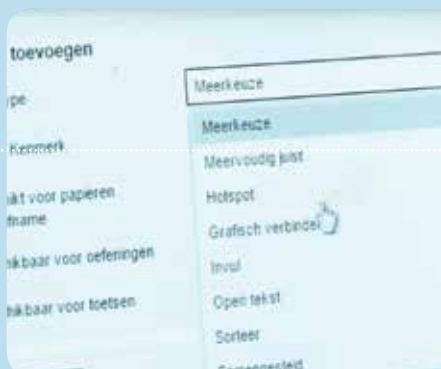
toevoegen

ype

Kenmerk

ikt voor papieren fname

ikbaar voor oefeningen

ikbaar voor toetsen

Meerkeuze

Meerkeuze

Meervoudig juist

Hotspot

Grafisch verbinden

Invul

Open tekst

Sorteer

Samengesteld